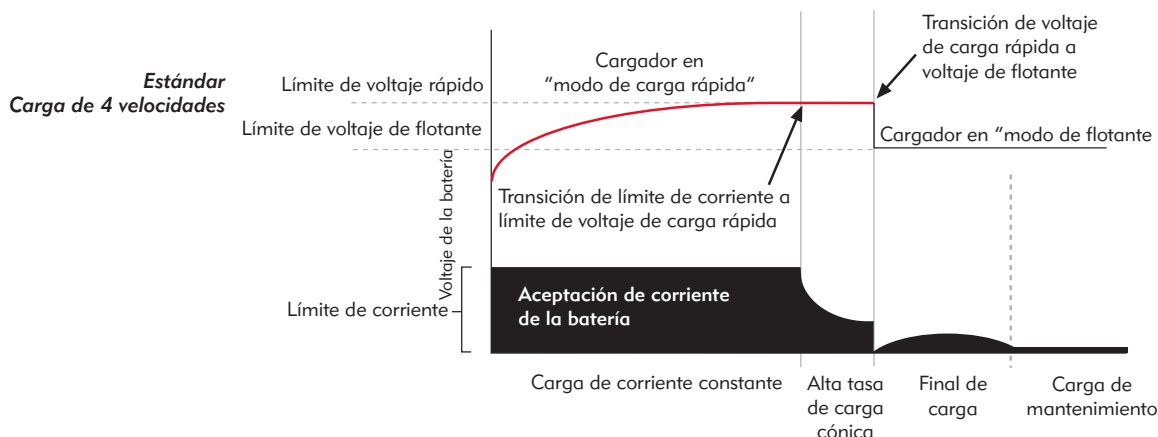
Estándar
Carga de 4 velocidades

Límite de voltaje rápido

Límite de voltaje de flotante

Cargador en "modo de carga rápida"

Transición de voltaje de carga rápida a voltaje de flotante

Cargador en "modo de flotante

Voltaje de la batería

Transición de límite de corriente a límite de voltaje de carga rápida

Límite de corriente

Aceptación de corriente de la batería

Carga de corriente constante

Alta tasa de carga cónica

Final de carga

Carga de mantenimiento